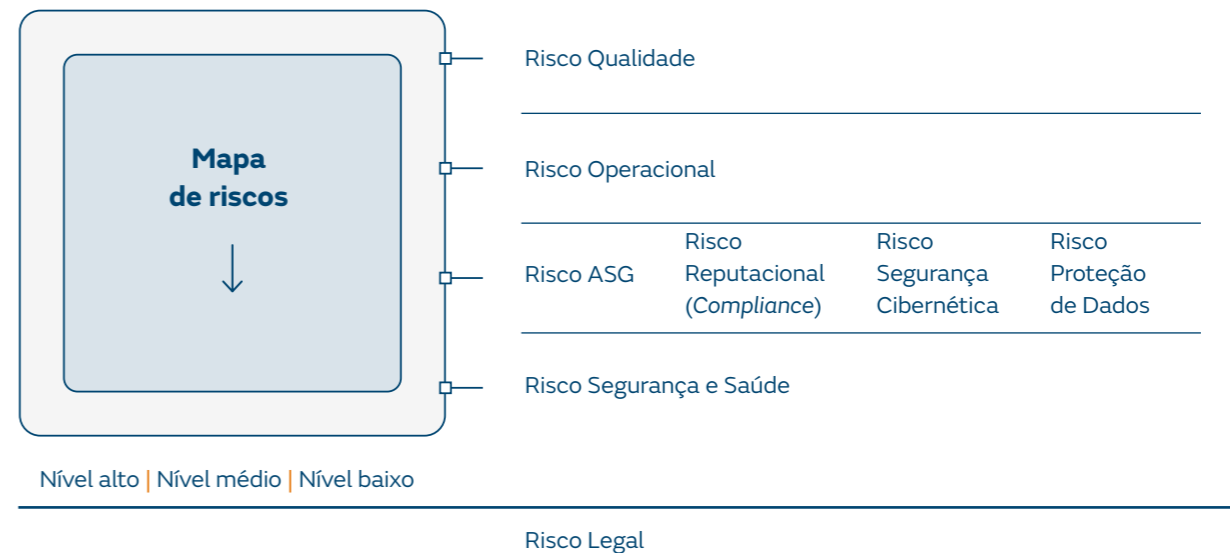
Mapa de riscos

↓

Risco Qualidade

Risco Operacional

Risco ASG

Risco Reputacional (*Compliance*)

Risco Segurança Cibernética

Risco Proteção de Dados

Risco Segurança e Saúde

Nível alto | Nível médio | Nível baixo

Risco Legal